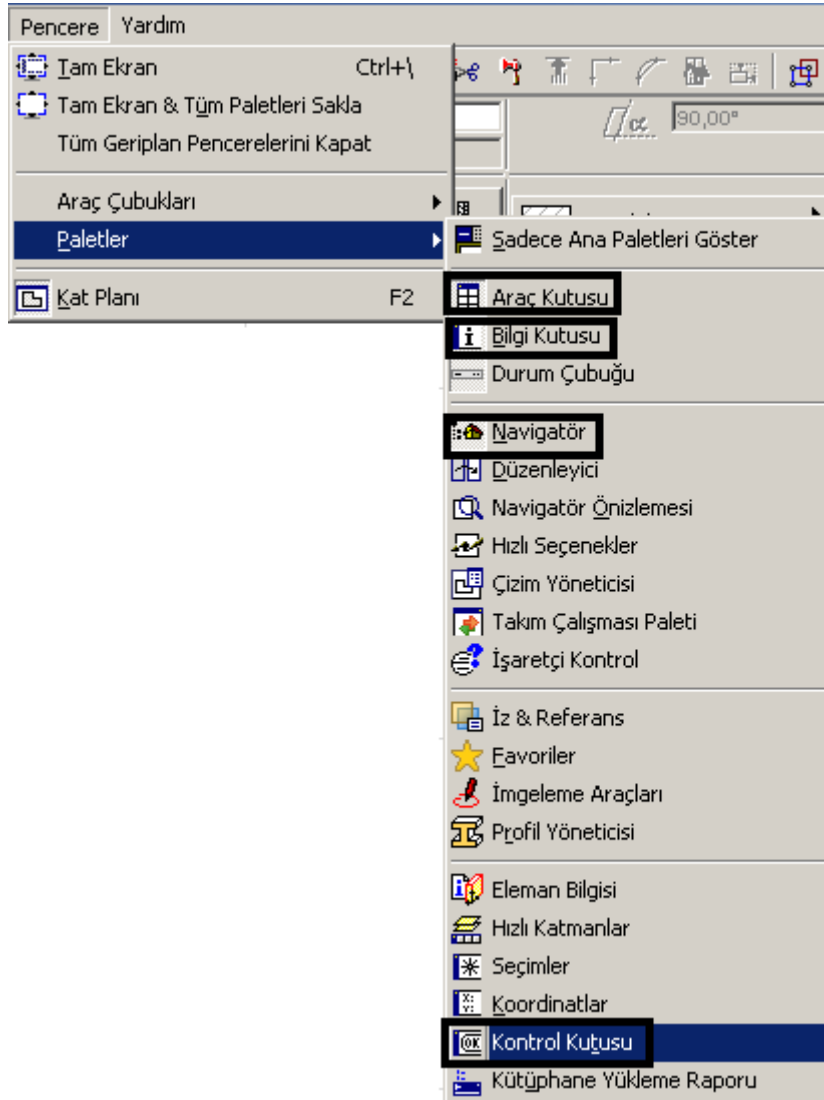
Pencere Yardım

Tam Ekran Ctrl+\
Tam Ekran & Tüm Paletleri Sakla
Tüm Geriplan Pencerelerini Kapat

Araç Çubukları
Paletler

Kat Planı F2

90,00°

Sadece Ana Paletleri Göster

Araç Kutusu
Bilgi Kutusu
Durum Çubuğu

Navigatör
Düzenleyici
Navigatör Önizlemesi
Hızlı Seçenekler
Çizim Yöneticisi
Takım Çalışması Paleti
İşaretçi Kontrol

İz & Referans
Favoriler
İmgeleme Araçları
Profil Yöneticisi

Eleman Bilgisi
Hızlı Katmanlar
Seçimler
Koordinatlar
Kontrol Kutusu
Kütüphane Yükleme Raporu